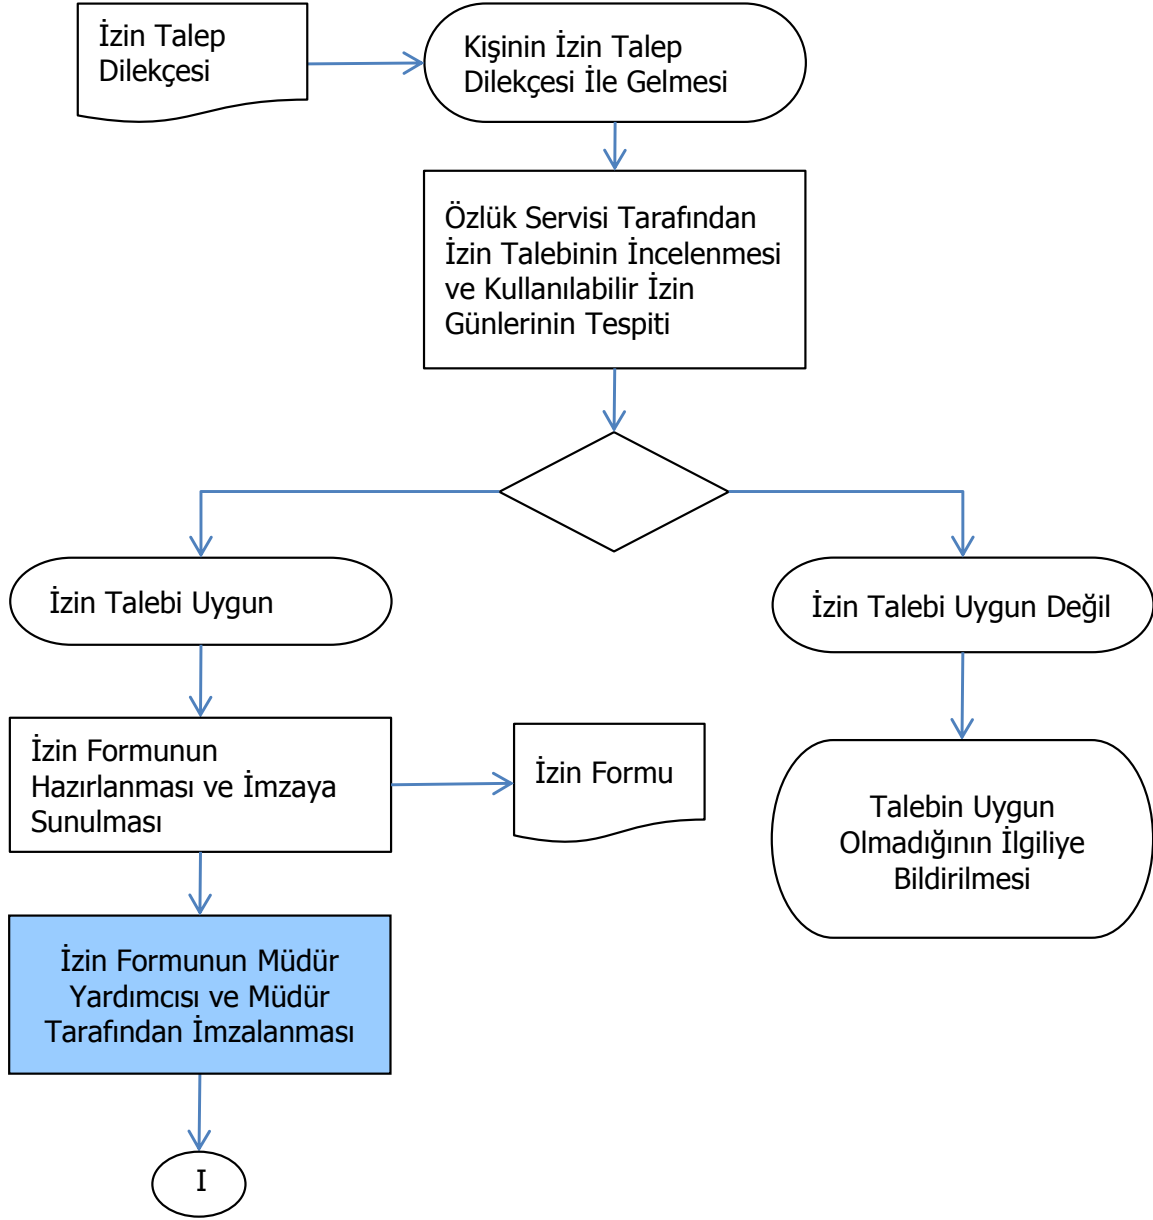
İzin Talep Dilekçesi

Kişinin İzin Talep Dilekçesi İle Gelmesi

Özlük Servisi Tarafından İzin Talebinin İncelenmesi ve Kullanılabilir İzin Günlerinin Tespiti

İzin Talebi Uygun

İzin Talebi Uygun Değil

İzin Formunun Hazırlanması ve İmzaya Sunulması

İzin Formu

Talebin Uygun Olmadığının İlgiliye Bildirilmesi

İzin Formunun Müdür Yardımcısı ve Müdür Tarafından İmzalanması

I